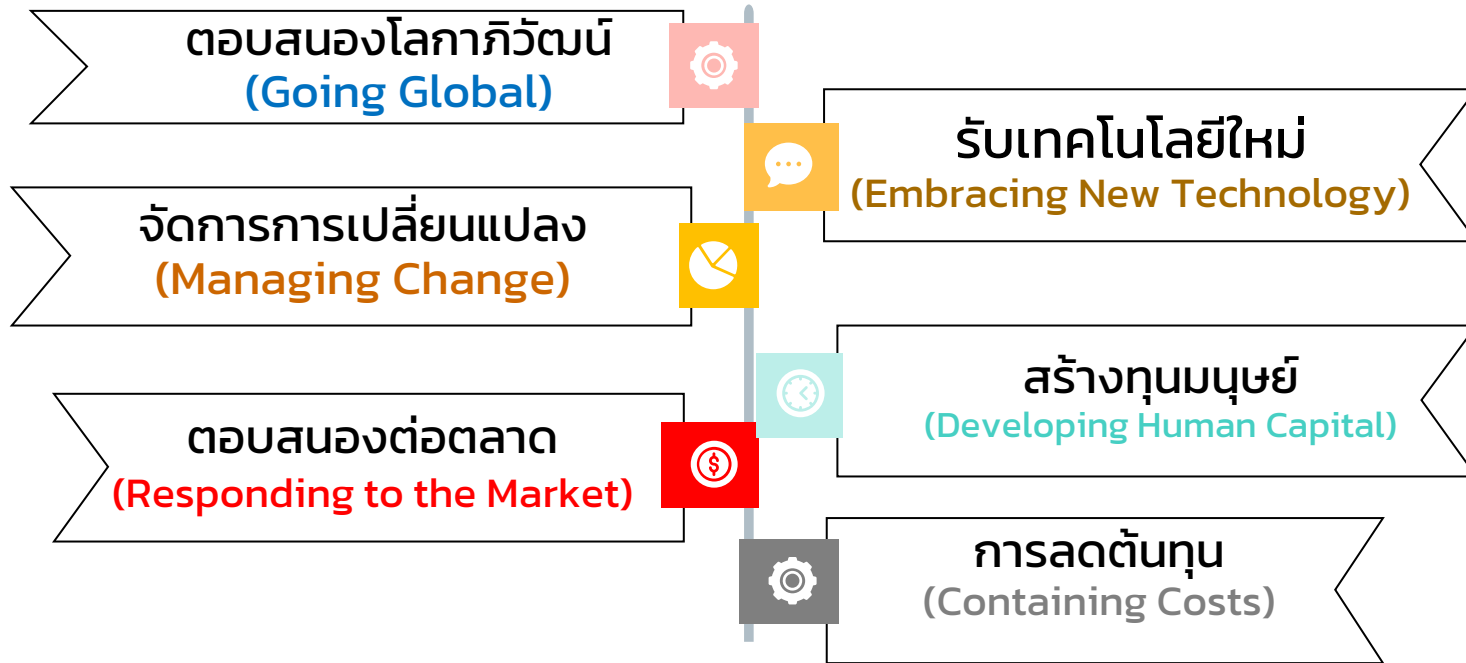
ตอบสนองโลกาภิวัฒน์
(Going Global)

รับเทคโนโลยีใหม่
(Embracing New Technology)

จัดการการเปลี่ยนแปลง
(Managing Change)

สร้างทุนมนุษย์
(Developing Human Capital)

ตอบสนองต่อตลาด
(Responding to the Market)

การลดต้นทุน
(Containing Costs)